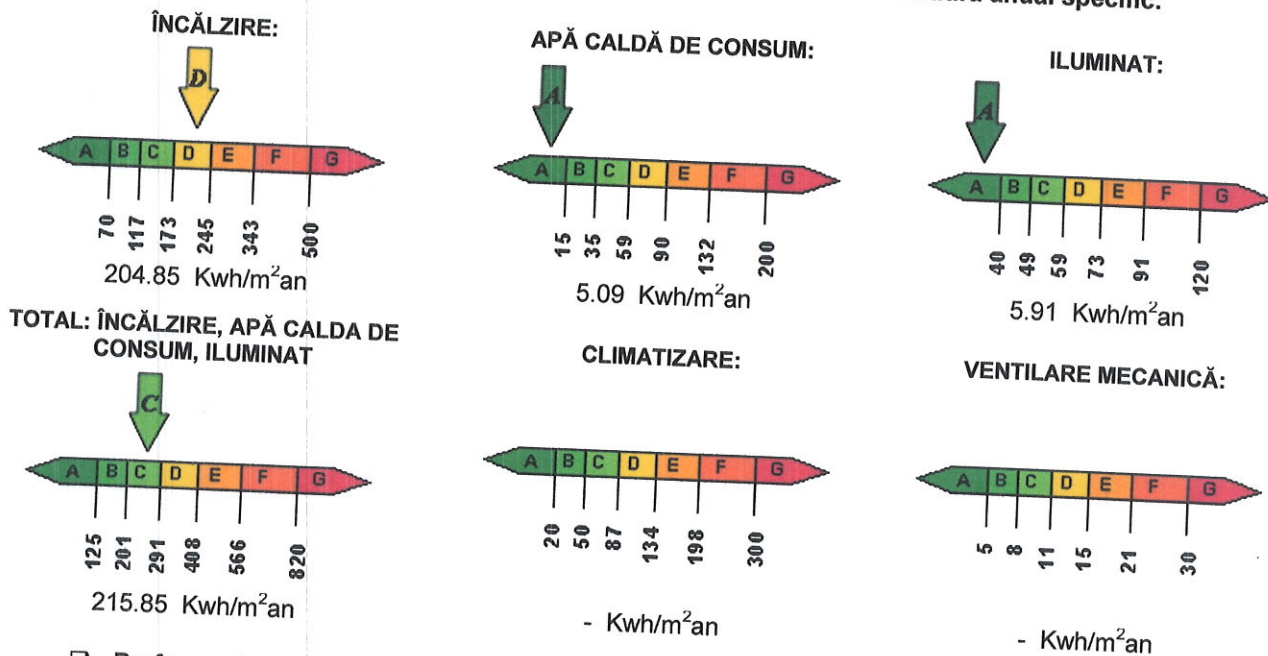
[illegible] anual specific:

ÎNCĂLZIRE:

D

A B C D E F G

70 117 173 245 343 500

204.85 Kwh/m$^2$an

APĂ CALDĂ DE CONSUM:

A

A B C D E F G

15 35 59 90 132 200

5.09 Kwh/m$^2$an

ILUMINAT:

A

A B C D E F G

40 49 59 73 91 120

5.91 Kwh/m$^2$an

TOTAL: ÎNCĂLZIRE, APĂ CALDA DE CONSUM, ILUMINAT

C

A B C D E F G

125 201 291 408 566 820

215.85 Kwh/m$^2$an

CLIMATIZARE:

A B C D E F G

20 50 87 134 198 300

- Kwh/m$^2$an

VENTILARE MECANICĂ:

A B C D E F G

5 8 11 15 21 30

- Kwh/m$^2$an

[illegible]